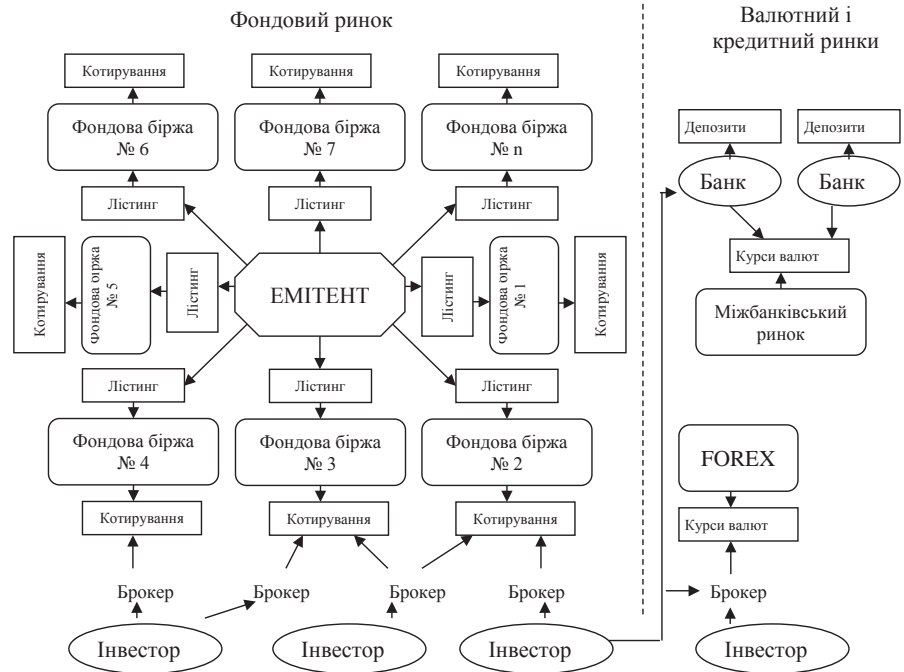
Фондовий ринок

Валютний і кредитний ринки

Котирування

Котирування

Котирування

Фондова біржа № 6

Фондова біржа № 7

Фондова біржа № n

Лістинг

Лістинг

Лістинг

Котирування

Фондова біржа № 5

Лістинг

ЕМІТЕНТ

Лістинг

Фондова біржа № 1

Котирування

Лістинг

Лістинг

Лістинг

Фондова біржа № 4

Фондова біржа № 3

Фондова біржа № 2

Котирування

Котирування

Котирування

Брокер

Брокер

Брокер

Брокер

Інвестор

Інвестор

Інвестор

Депозити

Депозити

Банк

Банк

Курси валют

Міжбанківський ринок

FOREX

Курси валют

Брокер

Інвестор